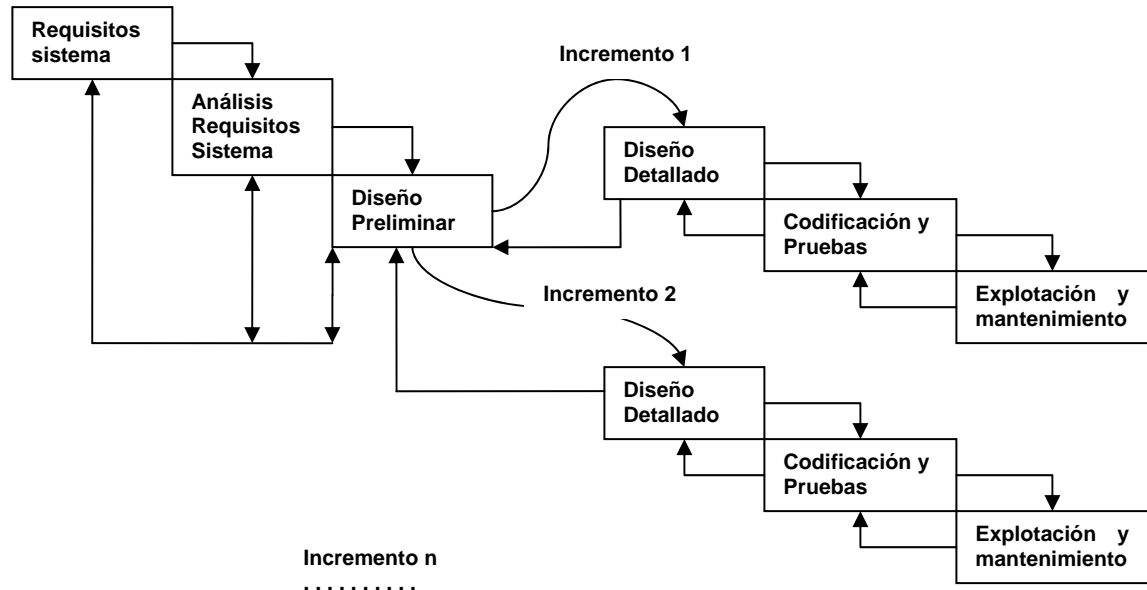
Requisitos sistema

Análisis Requisitos Sistema

Diseño Preliminar

Incremento 1

Diseño Detallado

Codificación y Pruebas

Explotación y mantenimiento

Incremento 2

Diseño Detallado

Codificación y Pruebas

Explotación y mantenimiento

Incremento n
. . . . . . . . . .